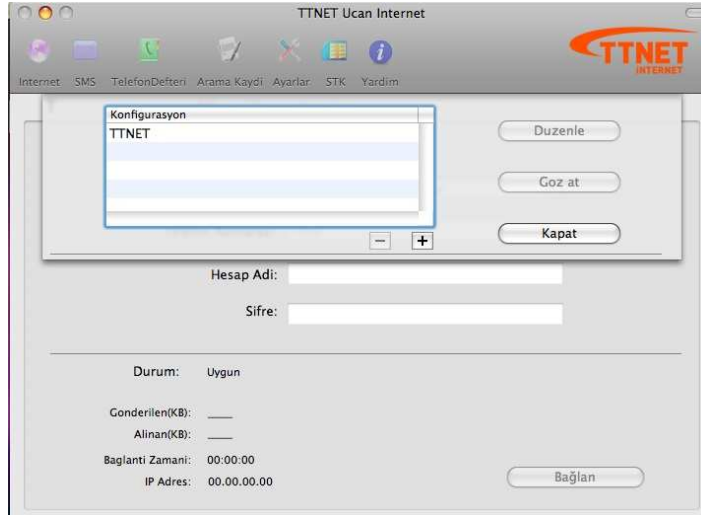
TTNET Ucan Internet

Internet SMS TelefonDefteri Arama Kaydi Ayarlar STK Yardim

TTNET INTERNET

Konfigurasyon
TTNET

Duzenle

Goz at

Kapat

Hesap Adi:

Sifre:

Durum: Uygun

Gonderilen(KB): ____
Alinan(KB): ____

Baglanti Zamani: 00:00:00
IP Adres: 00.00.00.00

Bağlan